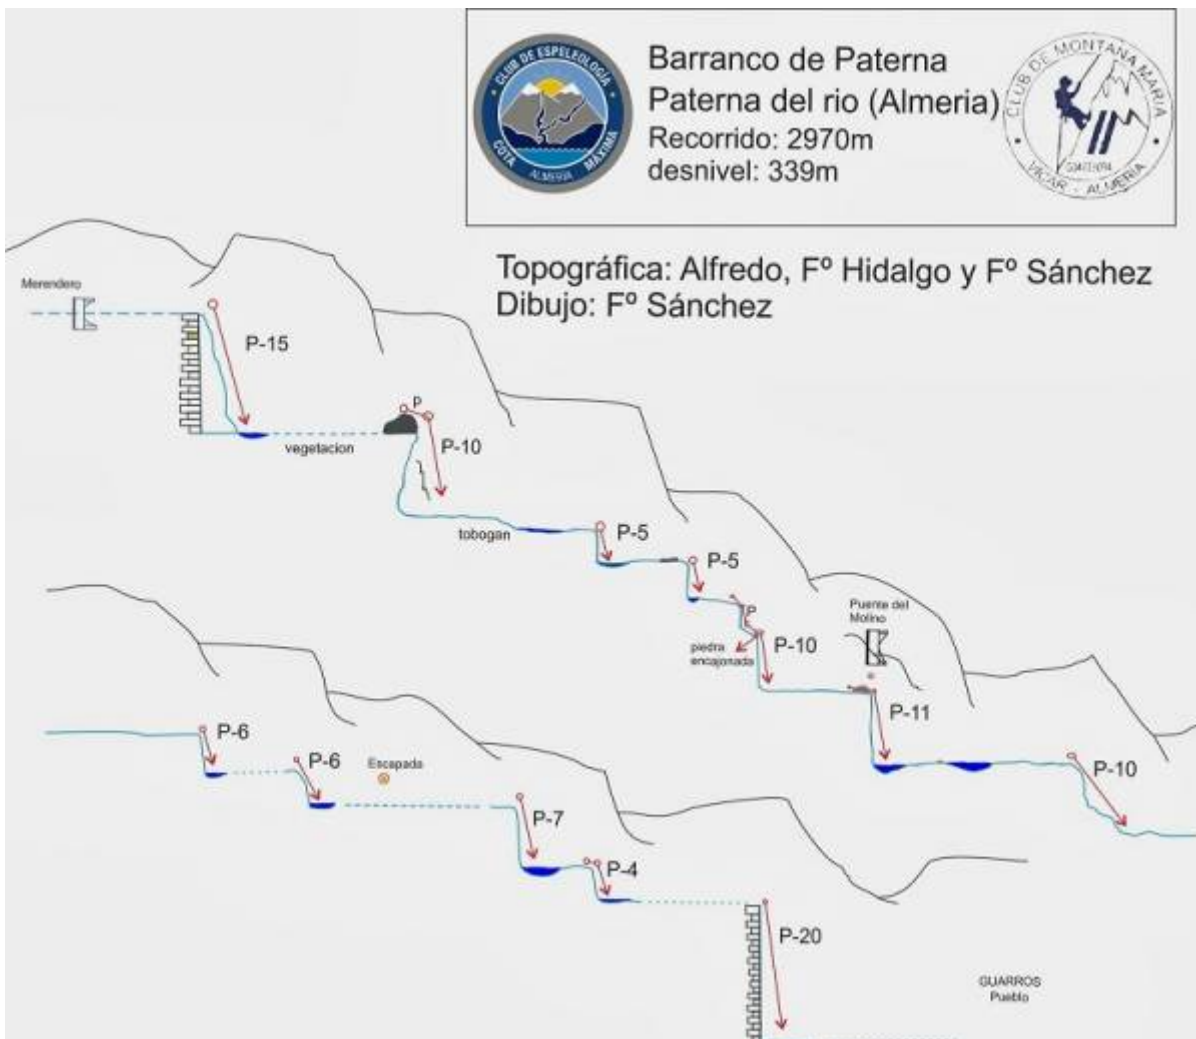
CLUB DE ESPELEOLOGIA COTA MAXIMA ALMERIA

Barranco de Paterna
Paterna del rio (Almeria)
Recorrido: 2970m
desnivel: 339m

CLUB DE MONTAÑA MARIA VICAR - ALMERIA

Topográfica: Alfredo, Fº Hidalgo y Fº Sánchez
Dibujo: Fº Sánchez

Merendero

P-15

vegetacion

P

P-10

tobogan

P-5

P-5

P

piedra encajonada

P-10

Puente del Molino

P-11

P-10

P-6

P-6

Escapada

P-7

P-4

P-20

GUARROS Pueblo